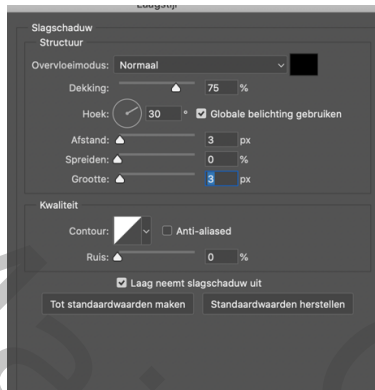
Laagstijl

Slagschaduw

Structuur

Overvloeimodus: Normaal

Dekking: 75 %

Hoek: 30 ° Globale belichting gebruiken

Afstand: 3 px

Spreiden: 0 %

Grootte: 3 px

Kwaliteit

Contour: Anti-aliased

Ruis: 0 %

Laag neemt slagschaduw uit

Tot standaardwaarden maken

Standaardwaarden herstellen